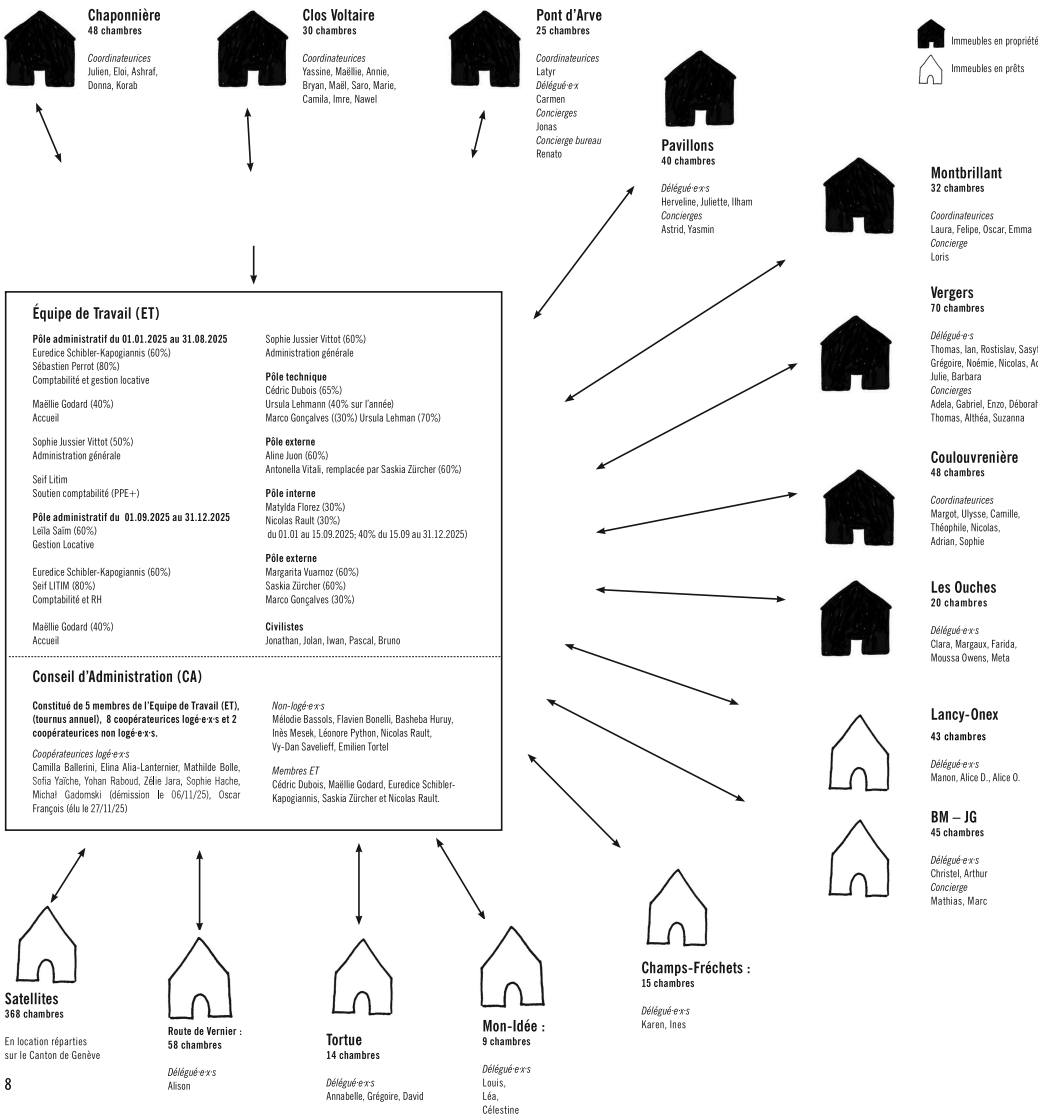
Chaponnière
48 chambres

Coordinateurices
Julien, Eloi, Ashraf, Donna, Korab

Clos Voltaire
30 chambres

Coordinateurices
Yassine, Maëllie, Annie, Bryan, Maël, Saro, Marie, Camila, Imre, Nawel

Pont d'Arve
25 chambres

Coordinateurices
Latyr
Délégué·e·x
Carmen
Concierges
Jonas
Concierge bureau
Renato

Immeubles en propriét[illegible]

Immeubles en prêts

Pavillons
40 chambres

Délégué·e·x·s
Herveline, Juliette, Ilham
Concierges
Astrid, Yasmin

Montbrillant
32 chambres

Coordinateurices
Laura, Felipe, Oscar, Emma
Concierge
Loris

Vergers
70 chambres

Délégué·e·s
Thomas, Ian, Rostislav, Sasy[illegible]
Grégoire, Noémie, Nicolas, A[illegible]
Julie, Barbara
Concierges
Adela, Gabriel, Enzo, Déborah
Thomas, Althéa, Suzanna

Coulouvrenière
48 chambres

Coordinateurices
Margot, Ulysse, Camille, Théophile, Nicolas, Adrian, Sophie

Les Ouches
20 chambres

Délégué·e·x·s
Clara, Margaux, Farida, Moussa Owens, Meta

Lancy-Onex
43 chambres

Délégué·e·x·s
Manon, Alice D., Alice O.

BM – JG
45 chambres

Délégué·e·x·s
Christel, Arthur
Concierge
Mathias, Marc

Équipe de Travail (ET)

Pôle administratif du 01.01.2025 au 31.08.2025
Euredice Schibler-Kapogiannis (60%)
Sébastien Perrot (80%)
Comptabilité et gestion locative

Maëllie Godard (40%)
Accueil

Sophie Jussier Vittot (50%)
Administration générale

Seif Litim
Soutien comptabilité (PPE+)

Pôle administratif du 01.09.2025 au 31.12.2025
Leïla Saïm (60%)
Gestion Locative

Euredice Schibler-Kapogiannis (60%)
Seif LITIM (80%)
Comptabilité et RH

Maëllie Godard (40%)
Accueil

Sophie Jussier Vittot (60%)
Administration générale

Pôle technique
Cédric Dubois (65%)
Ursula Lehmann (40% sur l'année)
Marco Gonçalves ((30%) Ursula Lehman (70%)

Pôle externe
Aline Juon (60%)
Antonella Vitali, remplacée par Saskia Zürcher (60%)

Pôle interne
Matylda Florez (30%)
Nicolas Rault (30%)
du 01.01 au 15.09.2025; 40% du 15.09 au 31.12.2025)

Pôle externe
Margarita Vuarnoz (60%)
Saskia Zürcher (60%)
Marco Gonçalves (30%)

Civilistes
Jonathan, Jolan, Iwan, Pascal, Bruno

Conseil d'Administration (CA)

Constitué de 5 membres de l'Equipe de Travail (ET), (tournus annuel), 8 coopérateurices logé·e·x·s et 2 coopérateurices non logé·e·x·s.

Coopérateurices logé·e·x·s
Camilla Ballerini, Elina Alia-Lanternier, Mathilde Bolle, Sofia Yaïche, Yohan Raboud, Zélie Jara, Sophie Hache, Michał Gadomski (démission le 06/11/25), Oscar François (élu le 27/11/25)

Non-logé·e·x·s
Mélodie Bassols, Flavien Bonelli, Basheba Huruy, Inès Mesek, Léonore Python, Nicolas Rault, Vy-Dan Savelieff, Emilien Tortel

Membres ET
Cédric Dubois, Maëllie Godard, Euredice Schibler-Kapogiannis, Saskia Zürcher et Nicolas Rault.

Satellites
368 chambres

En location réparties sur le Canton de Genève

Route de Vernier :
58 chambres

Délégué·e·x·s
Alison

Tortue
14 chambres

Délégué·e·x·s
Annabelle, Grégoire, David

Mon-Idée :
9 chambres

Délégué·e·x·s
Louis,
Léa,
Célestine

Champs-Fréchets :
15 chambres

Délégué·e·x·s
Karen, Ines

8